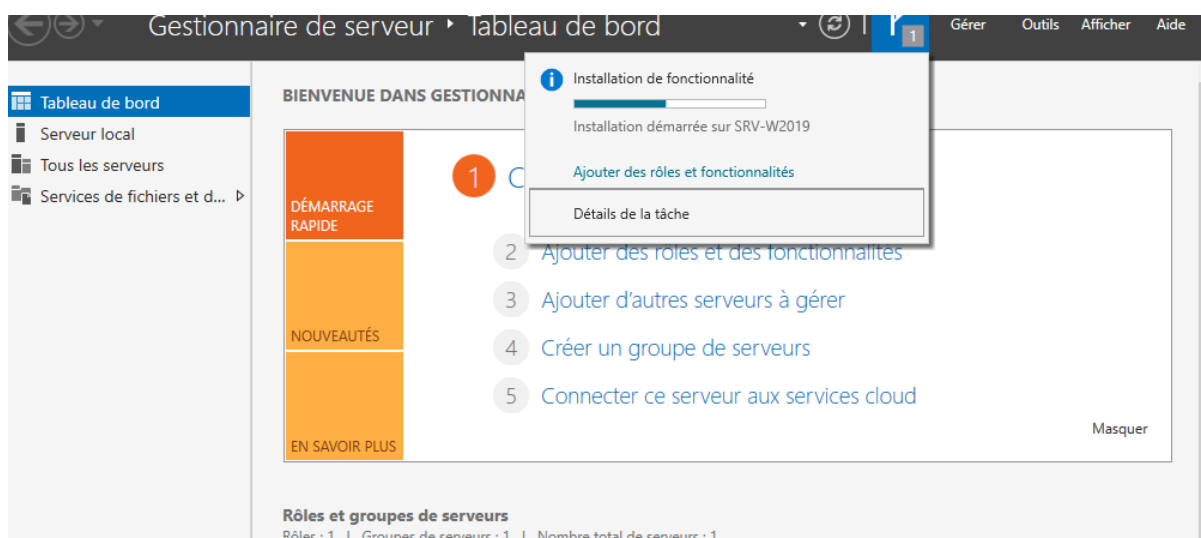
Gestionnaire de serveur • Tableau de bord

1

Gérer Outils Afficher Aide

Tableau de bord
Serveur local
Tous les serveurs
Services de fichiers et d...

BIENVENUE DANS GESTIONNA

Installation de fonctionnalité
Installation démarrée sur SRV-W2019
Ajouter des rôles et fonctionnalités
Détails de la tâche

DÉMARRAGE RAPIDE
NOUVEAUTÉS
EN SAVOIR PLUS

1 C
2 Ajouter des rôles et des fonctionnalités
3 Ajouter d'autres serveurs à gérer
4 Créer un groupe de serveurs
5 Connecter ce serveur aux services cloud

Masquer

Rôles et groupes de serveurs
Rôles : 1 | Groupes de serveurs : 1 | Nombre total de serveurs : 1